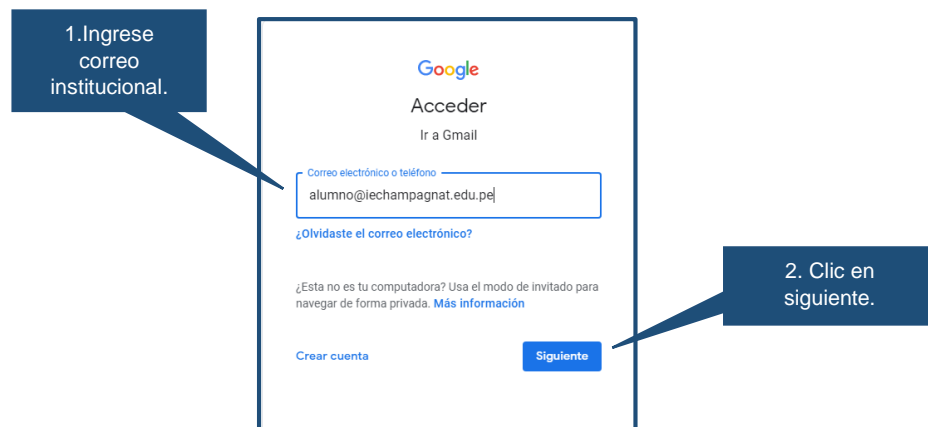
1.Ingrese correo institucional.

Google

Acceder

Ir a Gmail

Correo electrónico o teléfono

alumno@iechampagnat.edu.pe

¿Olvidaste el correo electrónico?

¿Esta no es tu computadora? Usa el modo de invitado para navegar de forma privada. Más información

2. Clic en siguiente.

Crear cuenta

Siguiente